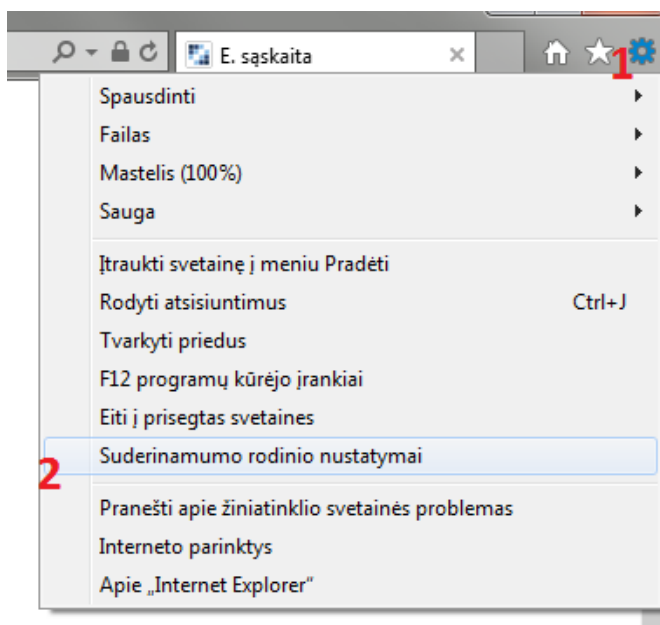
E. sąskaita

1

Spausdinti
Failas
Mastelis (100%)
Sauga

Įtraukti svetainę į meniu Pradėti
Rodyti atsisiuntimus Ctrl+J
Tvarkyti priedus
F12 programų kūrėjo įrankiai
Eiti į prisegtas svetaines
2
Suderinamumo rodinio nustatymai

Pranešti apie žiniatinklio svetainės problemas
Interneto parinktys
Apie „Internet Explorer“